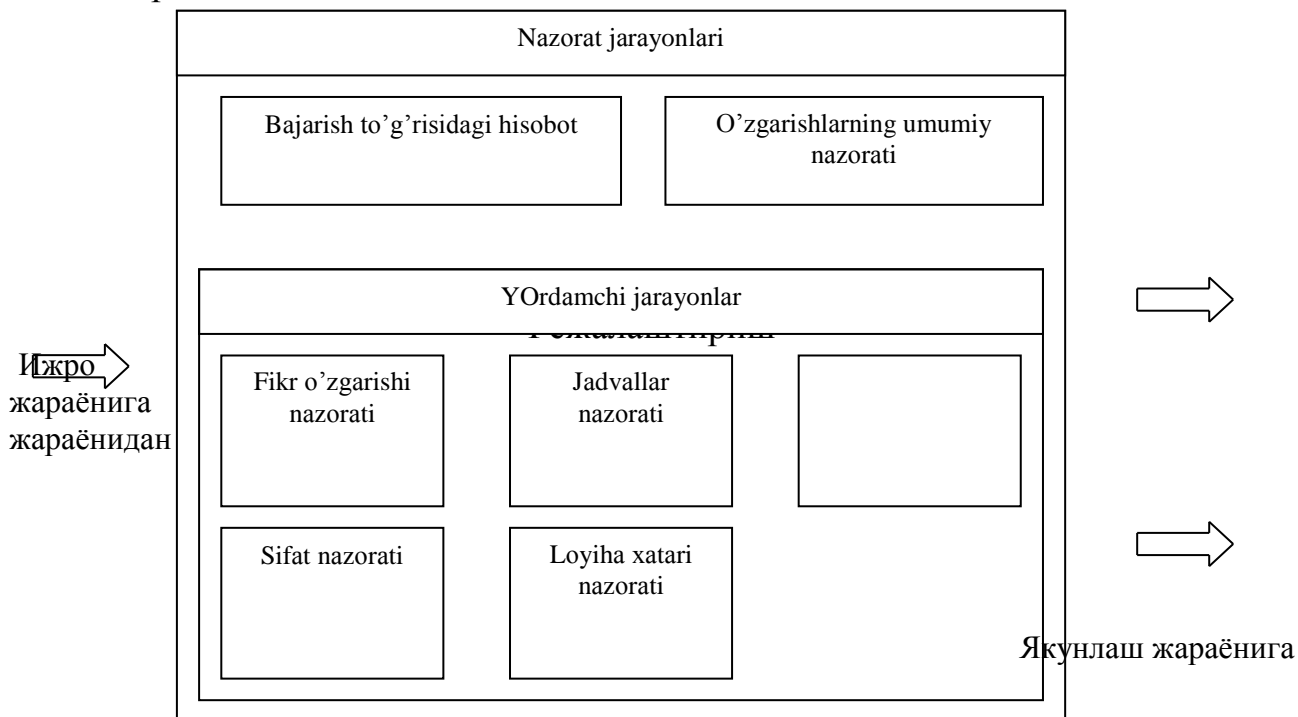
Nazorat jarayonlari

Bajarish to’g’risidagi hisobot

O’zgarishlarning umumiy nazorati

YOrdamchi jarayonlar

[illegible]

Ижро жараёнига

жараёнидан

Fikr o’zgarishi nazorati

Jadvallar nazorati

Sifat nazorati

Loyiha xatari nazorati

Якунлаш жараёнига